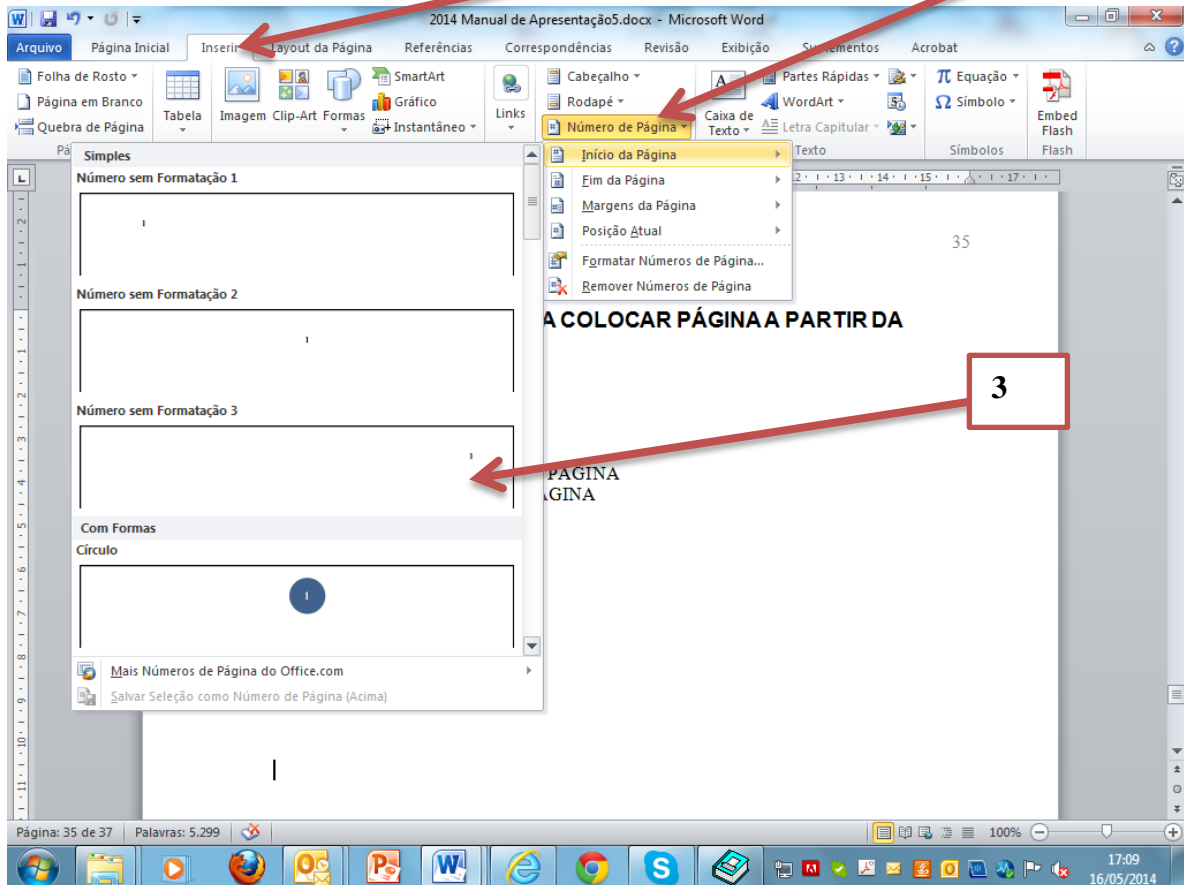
2014 Manual de Apresentação5.docx - Microsoft Word

Arquivo Página Inicial Inserir Layout da Página Referências Correspondências Revisão Exibição Suplementos Acrobat

Folha de Rosto
Página em Branco
Quebra de Página
Tabela
Imagem Clip-Art Formas
SmartArt
Gráfico
Instantâneo
Links
Cabeçalho
Rodapé
Número de Página
Caixa de Texto
Partes Rápidas
WordArt
Letra Capitular
Equação
Símbolo
Símbolos
Embed Flash
Flash
Texto

Simples
Número sem Formatação 1
1
Número sem Formatação 2
1
Número sem Formatação 3
1
Com Formas
Círculo
1
Mais Números de Página do Office.com
Salvar Seleção como Número de Página (Acima)

Início da Página
Fim da Página
Margens da Página
Posição Atual
Formatar Números de Página...
Remover Números de Página

35

A COLOCAR PÁGINA A PARTIR DA

3

PÁGINA
ÁGINA

Página: 35 de 37 Palavras: 5.299 100%

17:09
16/05/2014